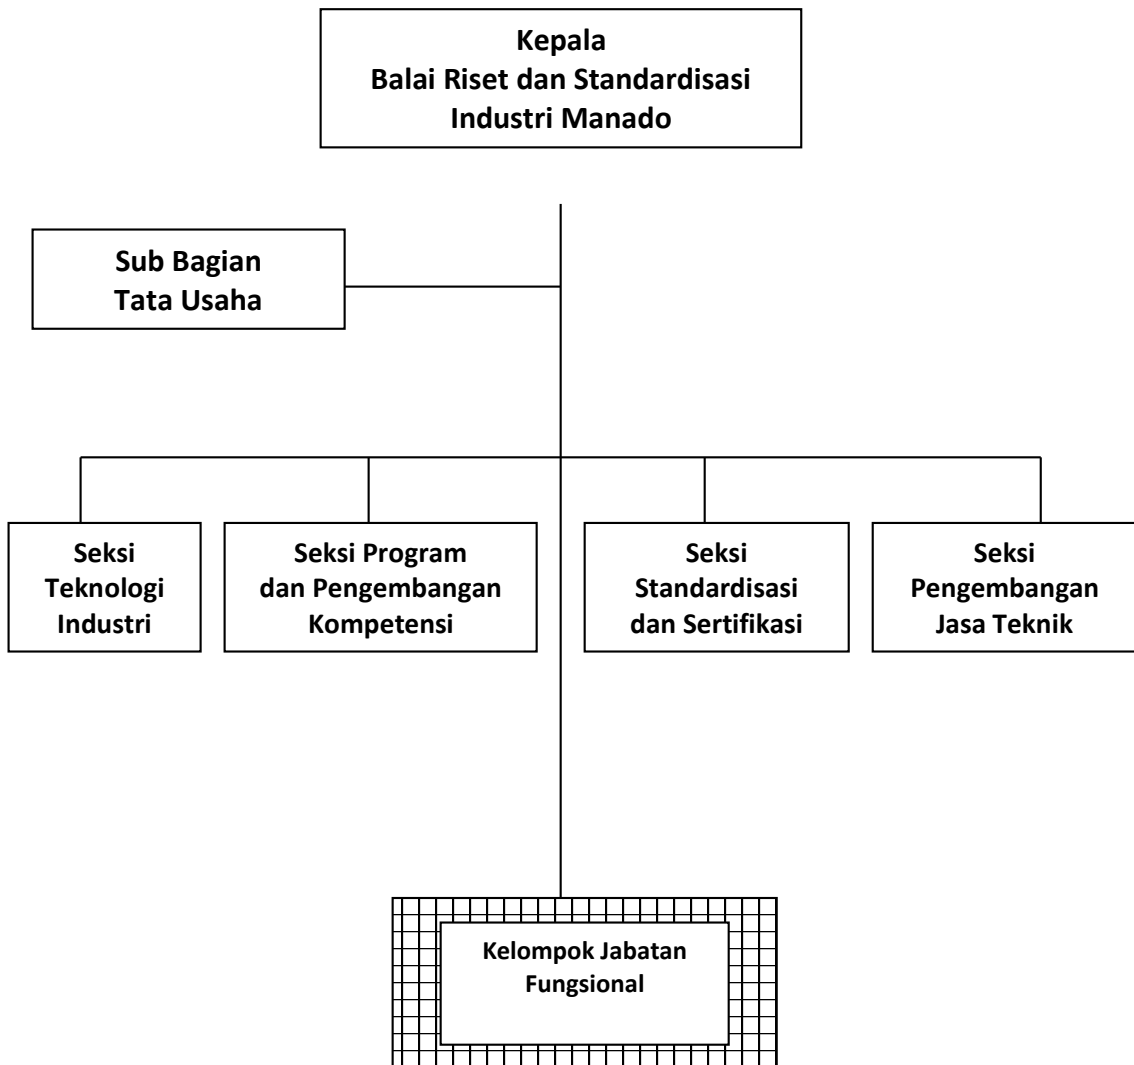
Kepala
Balai Riset dan Standardisasi
Industri Manado

Sub Bagian
Tata Usaha

Seksi
Teknologi
Industri

Seksi Program
dan Pengembangan
Kompetensi

Seksi
Standardisasi
dan Sertifikasi

Seksi
Pengembangan
Jasa Teknik

Kelompok Jabatan
Fungsional